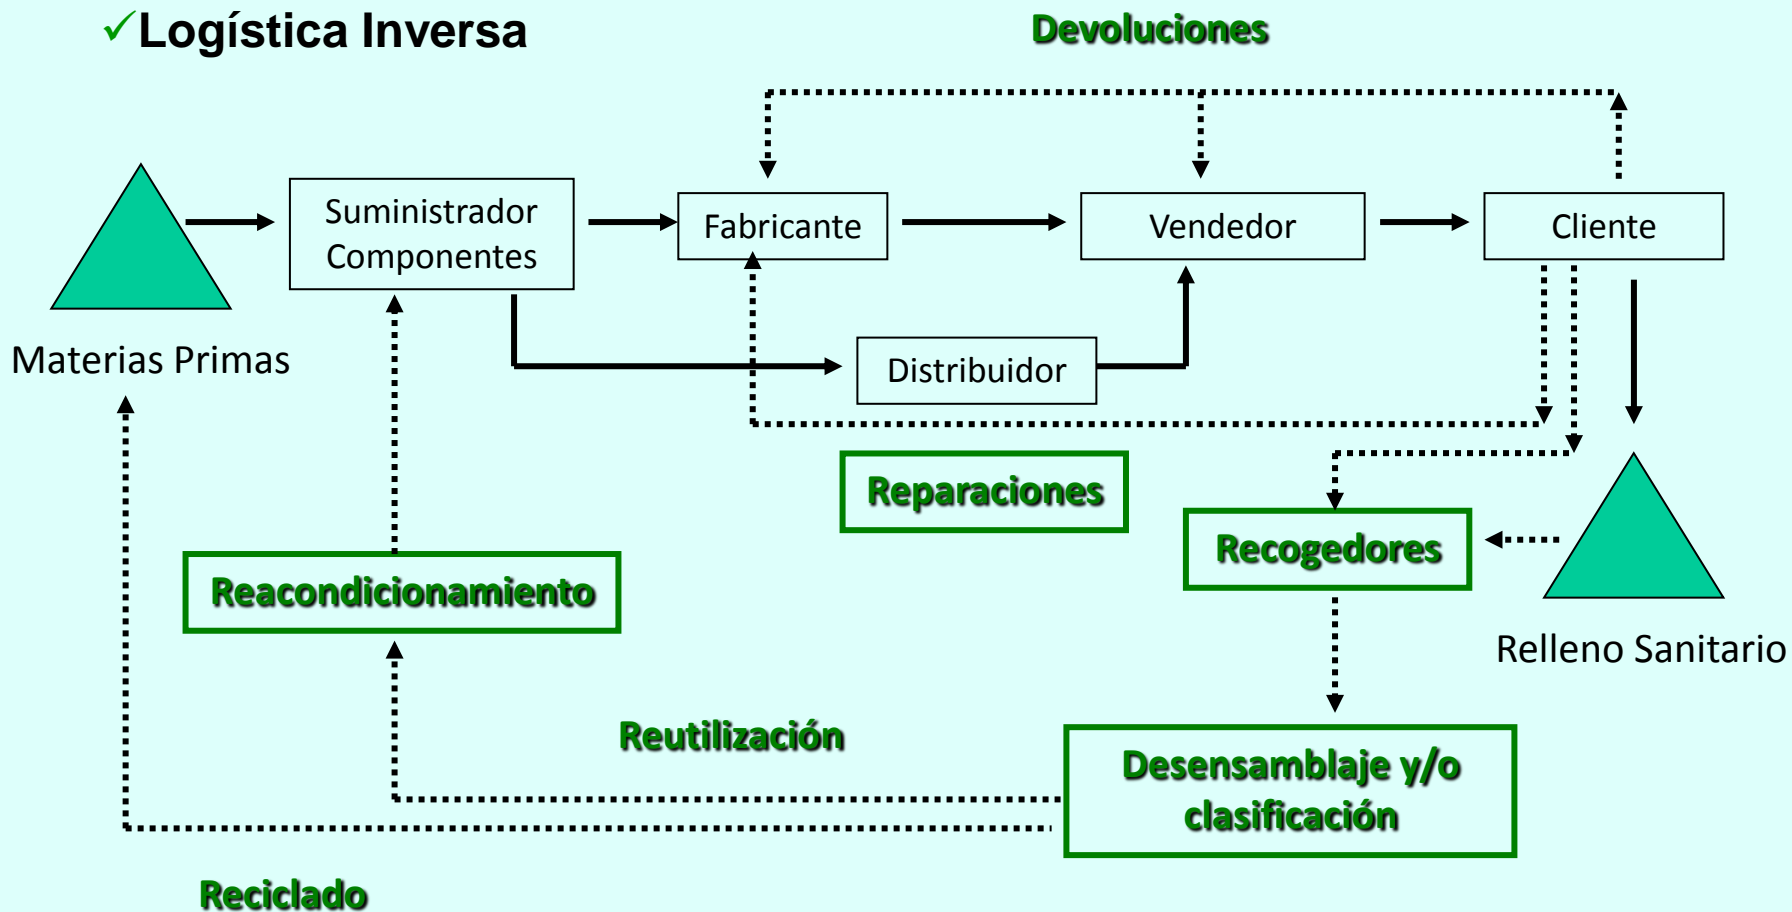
✓Logística Inversa

Devoluciones

Suministrador Componentes

Fabricante

Vendedor

Cliente

Materias Primas

Distribuidor

Reparaciones

Recogedores

Reacondicionamiento

Relleno Sanitario

Reutilización

Desensamblaje y/o clasificación

Reciclado